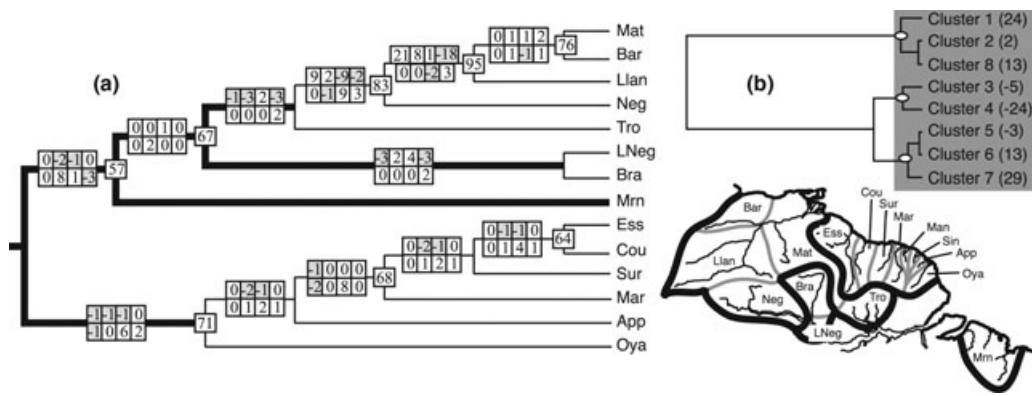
(a)

0 1 1 2
0 1 -1 1
76
2 1 8 1 -18
0 0 -2 3
95
9 2 -9 -2
0 -1 9 3
83
-1 -3 2 -3
0 0 0 2
0 0 1 0
0 2 0 0
67
0 -2 -1 0
0 8 1 -3
57
-3 2 4 -3
0 0 0 2
0 -1 -1 0
0 1 4 1
64
0 -2 -1 0
0 1 2 1
-1 0 0 0
-2 0 8 0
68
0 -2 -1 0
0 1 2 1
71
-1 -1 -1 0
-1 0 6 2

Mat
Bar
Llan
Neg
Tro
LNeg
Bra
Mrn
Ess
Cou
Sur
Mar
App
Oya

(b)

Cluster 1 (24)
Cluster 2 (2)
Cluster 8 (13)
Cluster 3 (-5)
Cluster 4 (-24)
Cluster 5 (-3)
Cluster 6 (13)
Cluster 7 (29)

Bar
Llan
Mat
Ess
Neg
Bra
LNeg
Tro
Cou
Sur
Mar
Man
Sin
App
Oya
Mrn